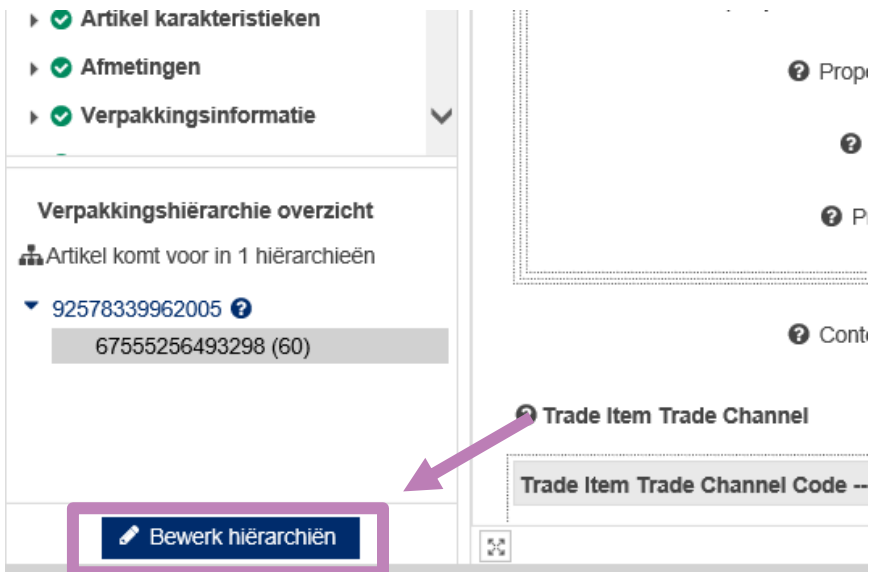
Artikel karakteristieken

Afmetingen

Verpakkingsinformatie

Verpakkingshiërarchie overzicht

Artikel komt voor in 1 hiërarchieën

92578339962005

67555256493298 (60)

Bewerk hiërarchiën

Prop

P

Cont

Trade Item Trade Channel

Trade Item Trade Channel Code --